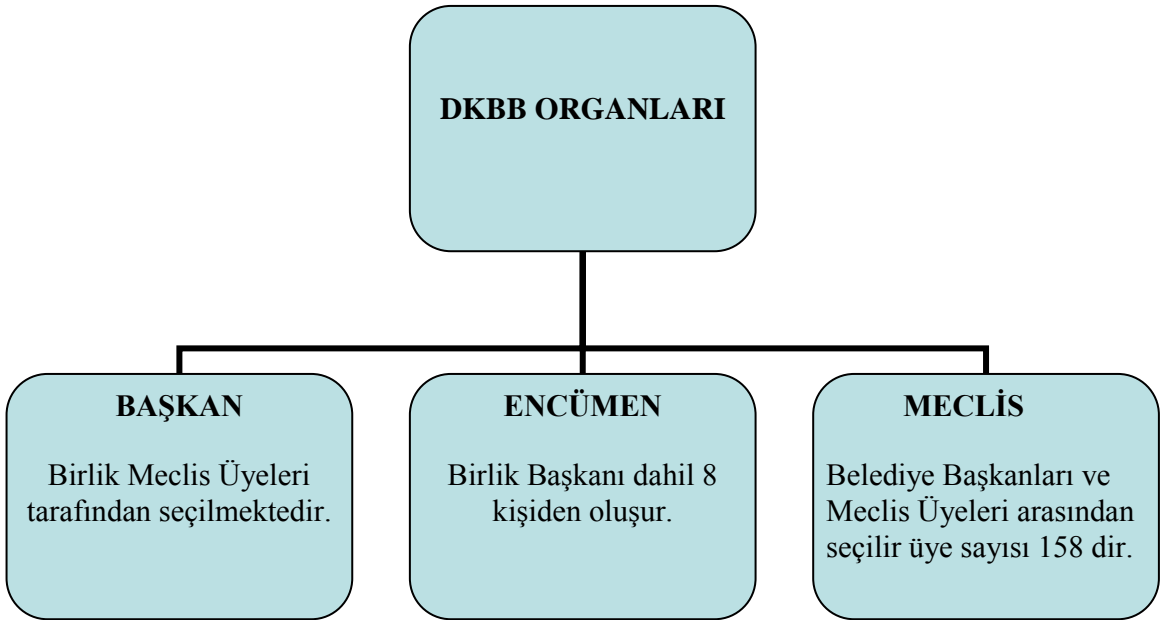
DKBB ORGANLARI

BAŞKAN

Birlik Meclis Üyeleri tarafından seçilmektedir.

ENCÜMEN

Birlik Başkanı dahil 8 kişiden oluşur.

MECLİS

Belediye Başkanları ve Meclis Üyeleri arasından seçilir üye sayısı 158 dir.